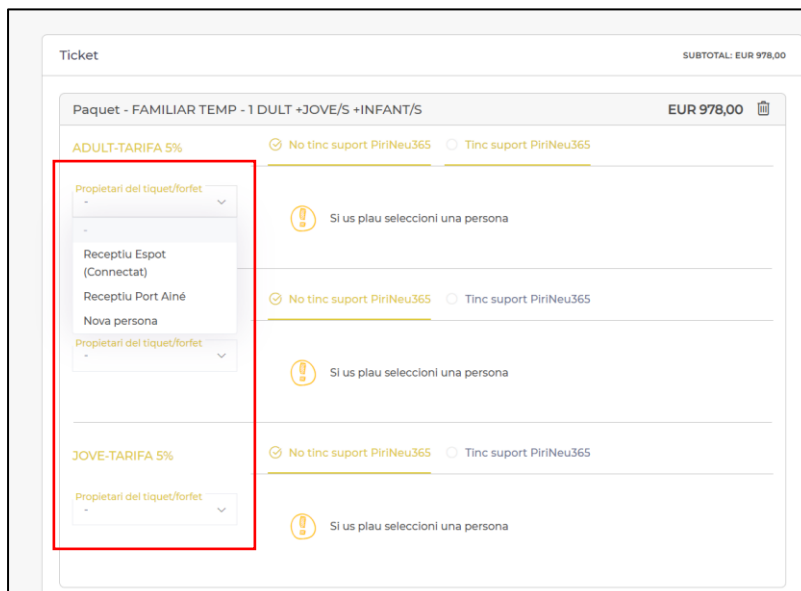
Ticket

SUBTOTAL: EUR 978,00

Paquet - FAMILIAR TEMP - 1 DULT +JOVE/S +INFANT/S

EUR 978,00

ADULT-TARIFA 5%

No tinc suport PiriNeu365

Tinc suport PiriNeu365

Propietari del tiquet/forfet

-

-

Receptiu Espot (Connectat)

Receptiu Port Ainé

Nova persona

Si us plau seleccioni una persona

No tinc suport PiriNeu365

Tinc suport PiriNeu365

Propietari del tiquet/forfet

-

Si us plau seleccioni una persona

JOVE-TARIFA 5%

No tinc suport PiriNeu365

Tinc suport PiriNeu365

Propietari del tiquet/forfet

-

Si us plau seleccioni una persona